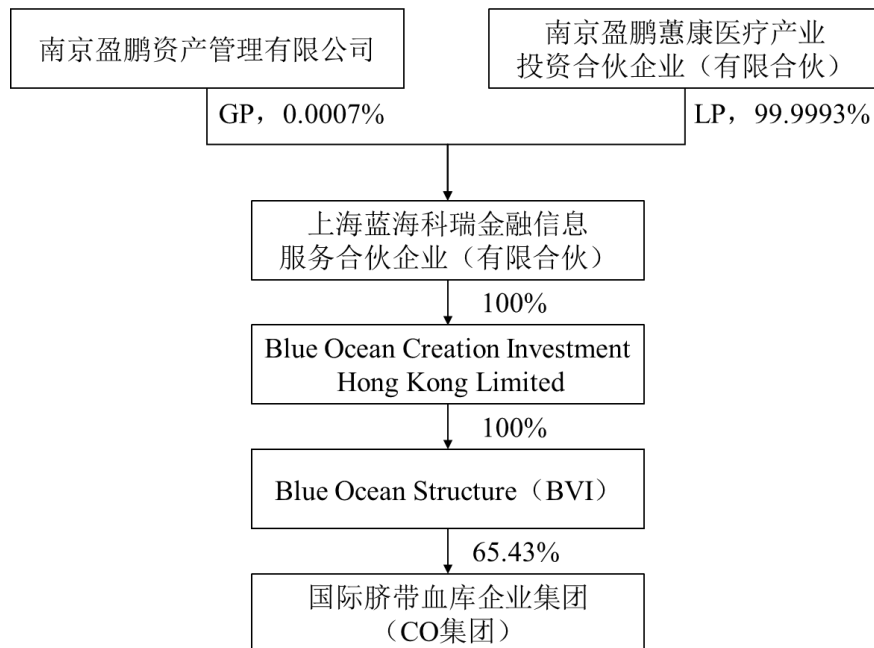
南京盈鹏资产管理有限公司

南京盈鹏蕙康医疗产业投资合伙企业（有限合伙）

GP，0.0007%

LP，99.9993%

上海蓝海科瑞金融信息服务合伙企业（有限合伙）

100%

Blue Ocean Creation Investment Hong Kong Limited

100%

Blue Ocean Structure（BVI）

65.43%

国际脐带血库企业集团（CO集团）